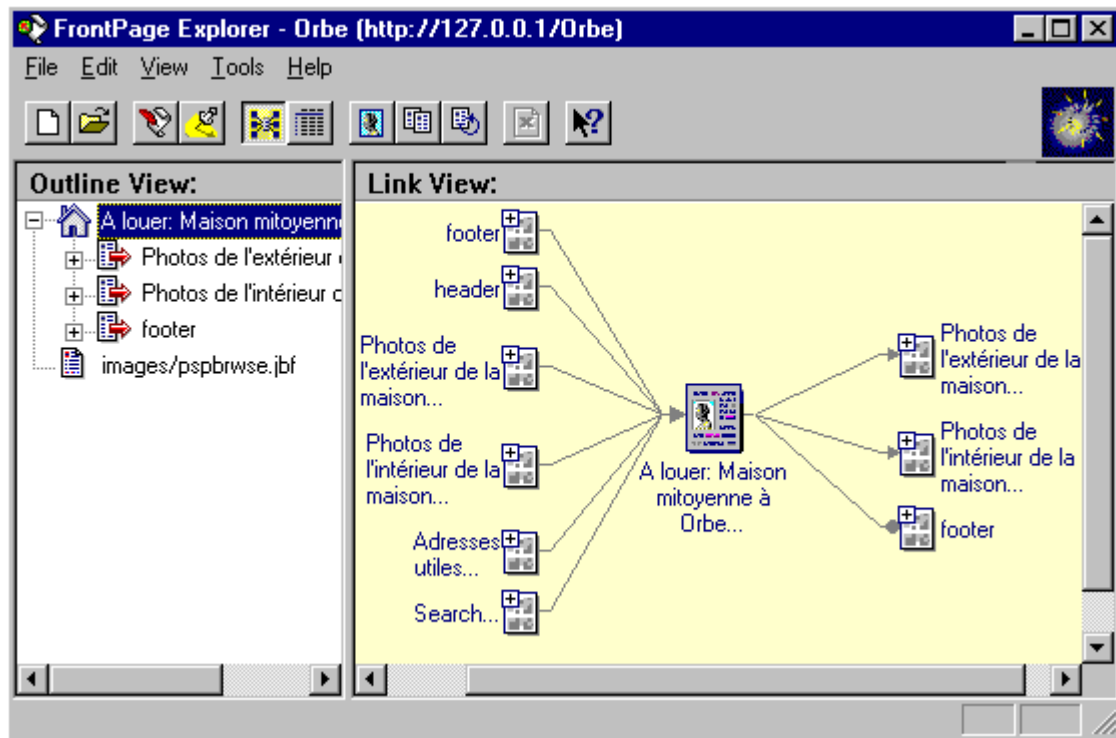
FrontPage Explorer - Orbe (http://127.0.0.1/Orbe)

File Edit View Tools Help

Outline View:

A louer: Maison mitoyenne
Photos de l'extérieur
Photos de l'intérieur
footer
images/pspbrwse.jbf

Link View:

footer
header
Photos de l'extérieur de la maison...
Photos de l'intérieur de la maison...
Adresses utiles...
Search...

A louer: Maison mitoyenne à Orbe...

Photos de l'extérieur de la maison...
Photos de l'intérieur de la maison...
footer